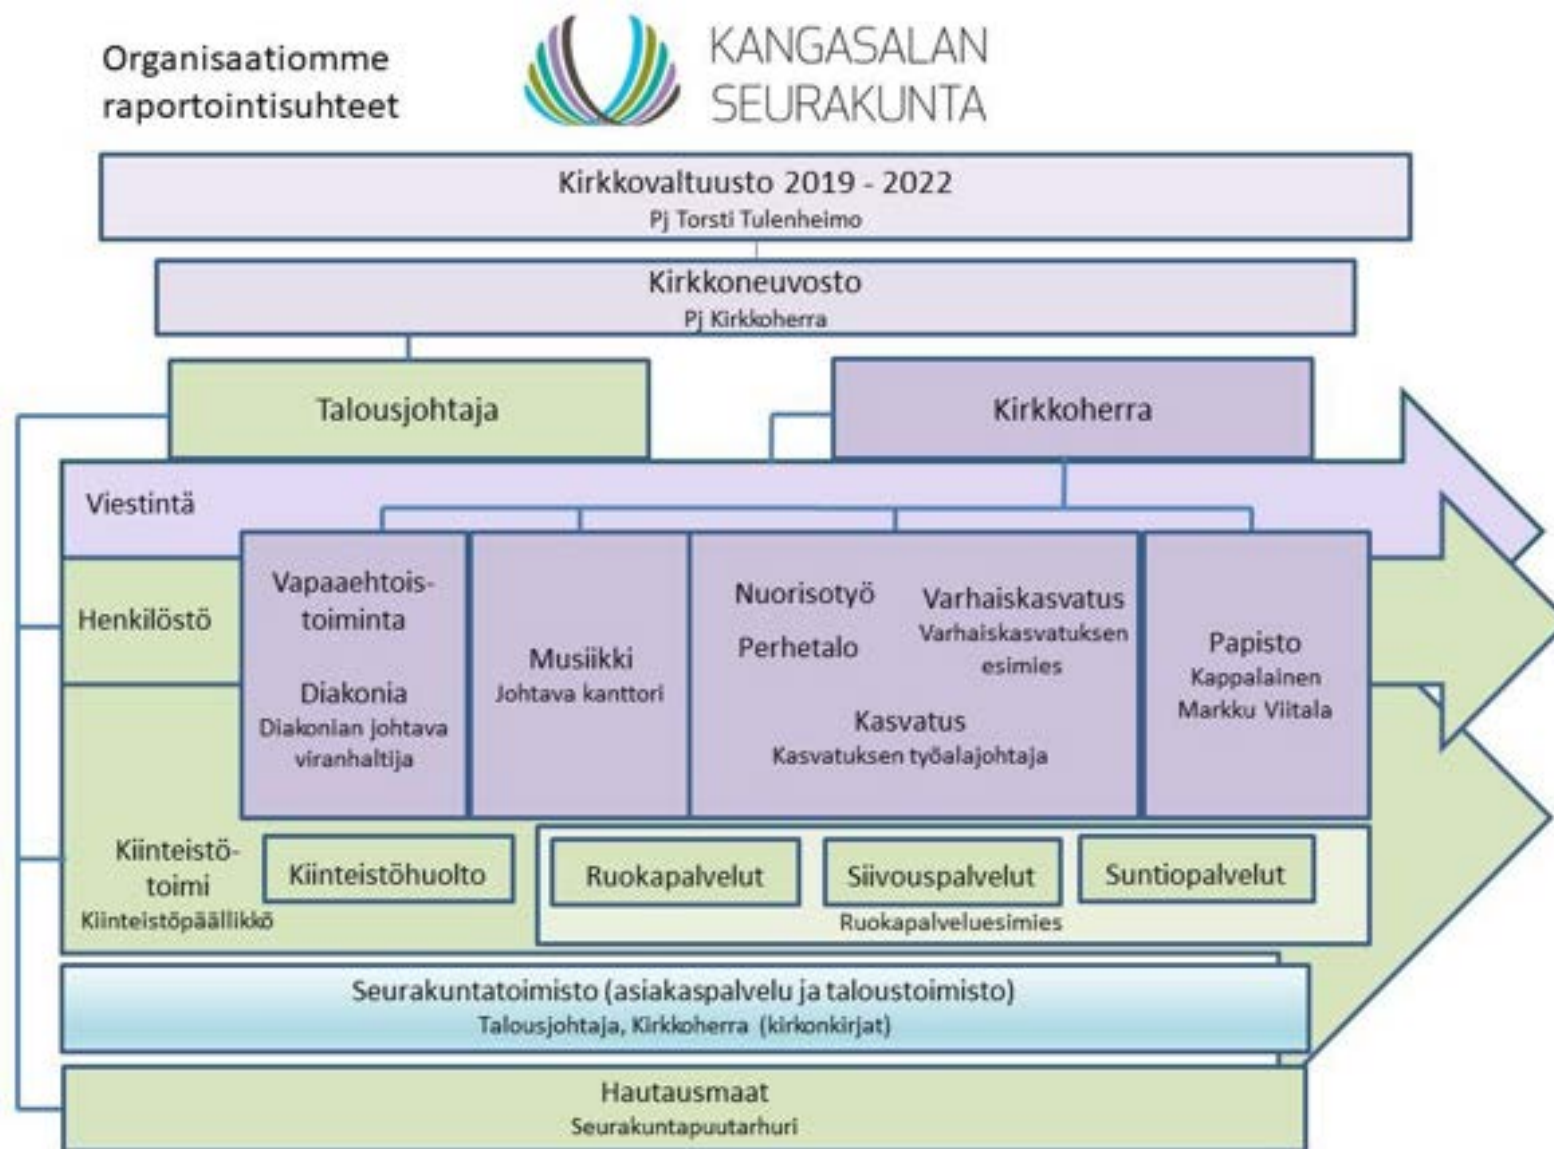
Organisaatiomme raportointisuhteet

KANGASALAN SEURAKUNTA

Kirkkovaltuusto 2019 - 2022
Pj Torsti Tulenheimo

Kirkkoneuvosto
Pj Kirkkoherra

Talousjohtaja

Kirkkoherra

Viestintä

Henkilöstö

Vapaaehtoistoiminta

Diakonia
Diakonian johtava viranhaltija

Musiikki
Johtava kanttori

Nuorisotyö

Perhetalo

Varhaiskasvatus
Varhaiskasvatuksen esimies

Kasvatus
Kasvatuksen työalajohtaja

Papisto
Kappalainen
Markku Viitala

Kiinteistötoimi
Kiinteistöpäällikkö

Kiinteistöhuolto

Ruokapalvelut

Siivouspalvelut

Suntiopalvelut

Ruokapalveluesimies

Seurakuntatoimisto (asiakaspalvelu ja taloustoimisto)
Talousjohtaja, Kirkkoherra (kirkonkirjat)

Hautausmaat
Seurakuntapuutarhuri